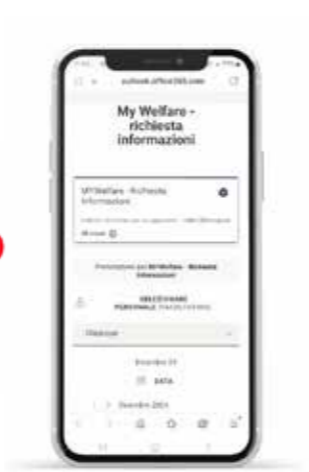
outlook.office365.com

My Welfare - richiesta informazioni

MY Welfare - Richiesta Informazioni

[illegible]

Prenotazione per MY Welfare - Richiesta Informazioni

SELEZIONARE PERSONALE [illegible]

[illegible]

Dicembre 24

DATA

Dicembre 2024